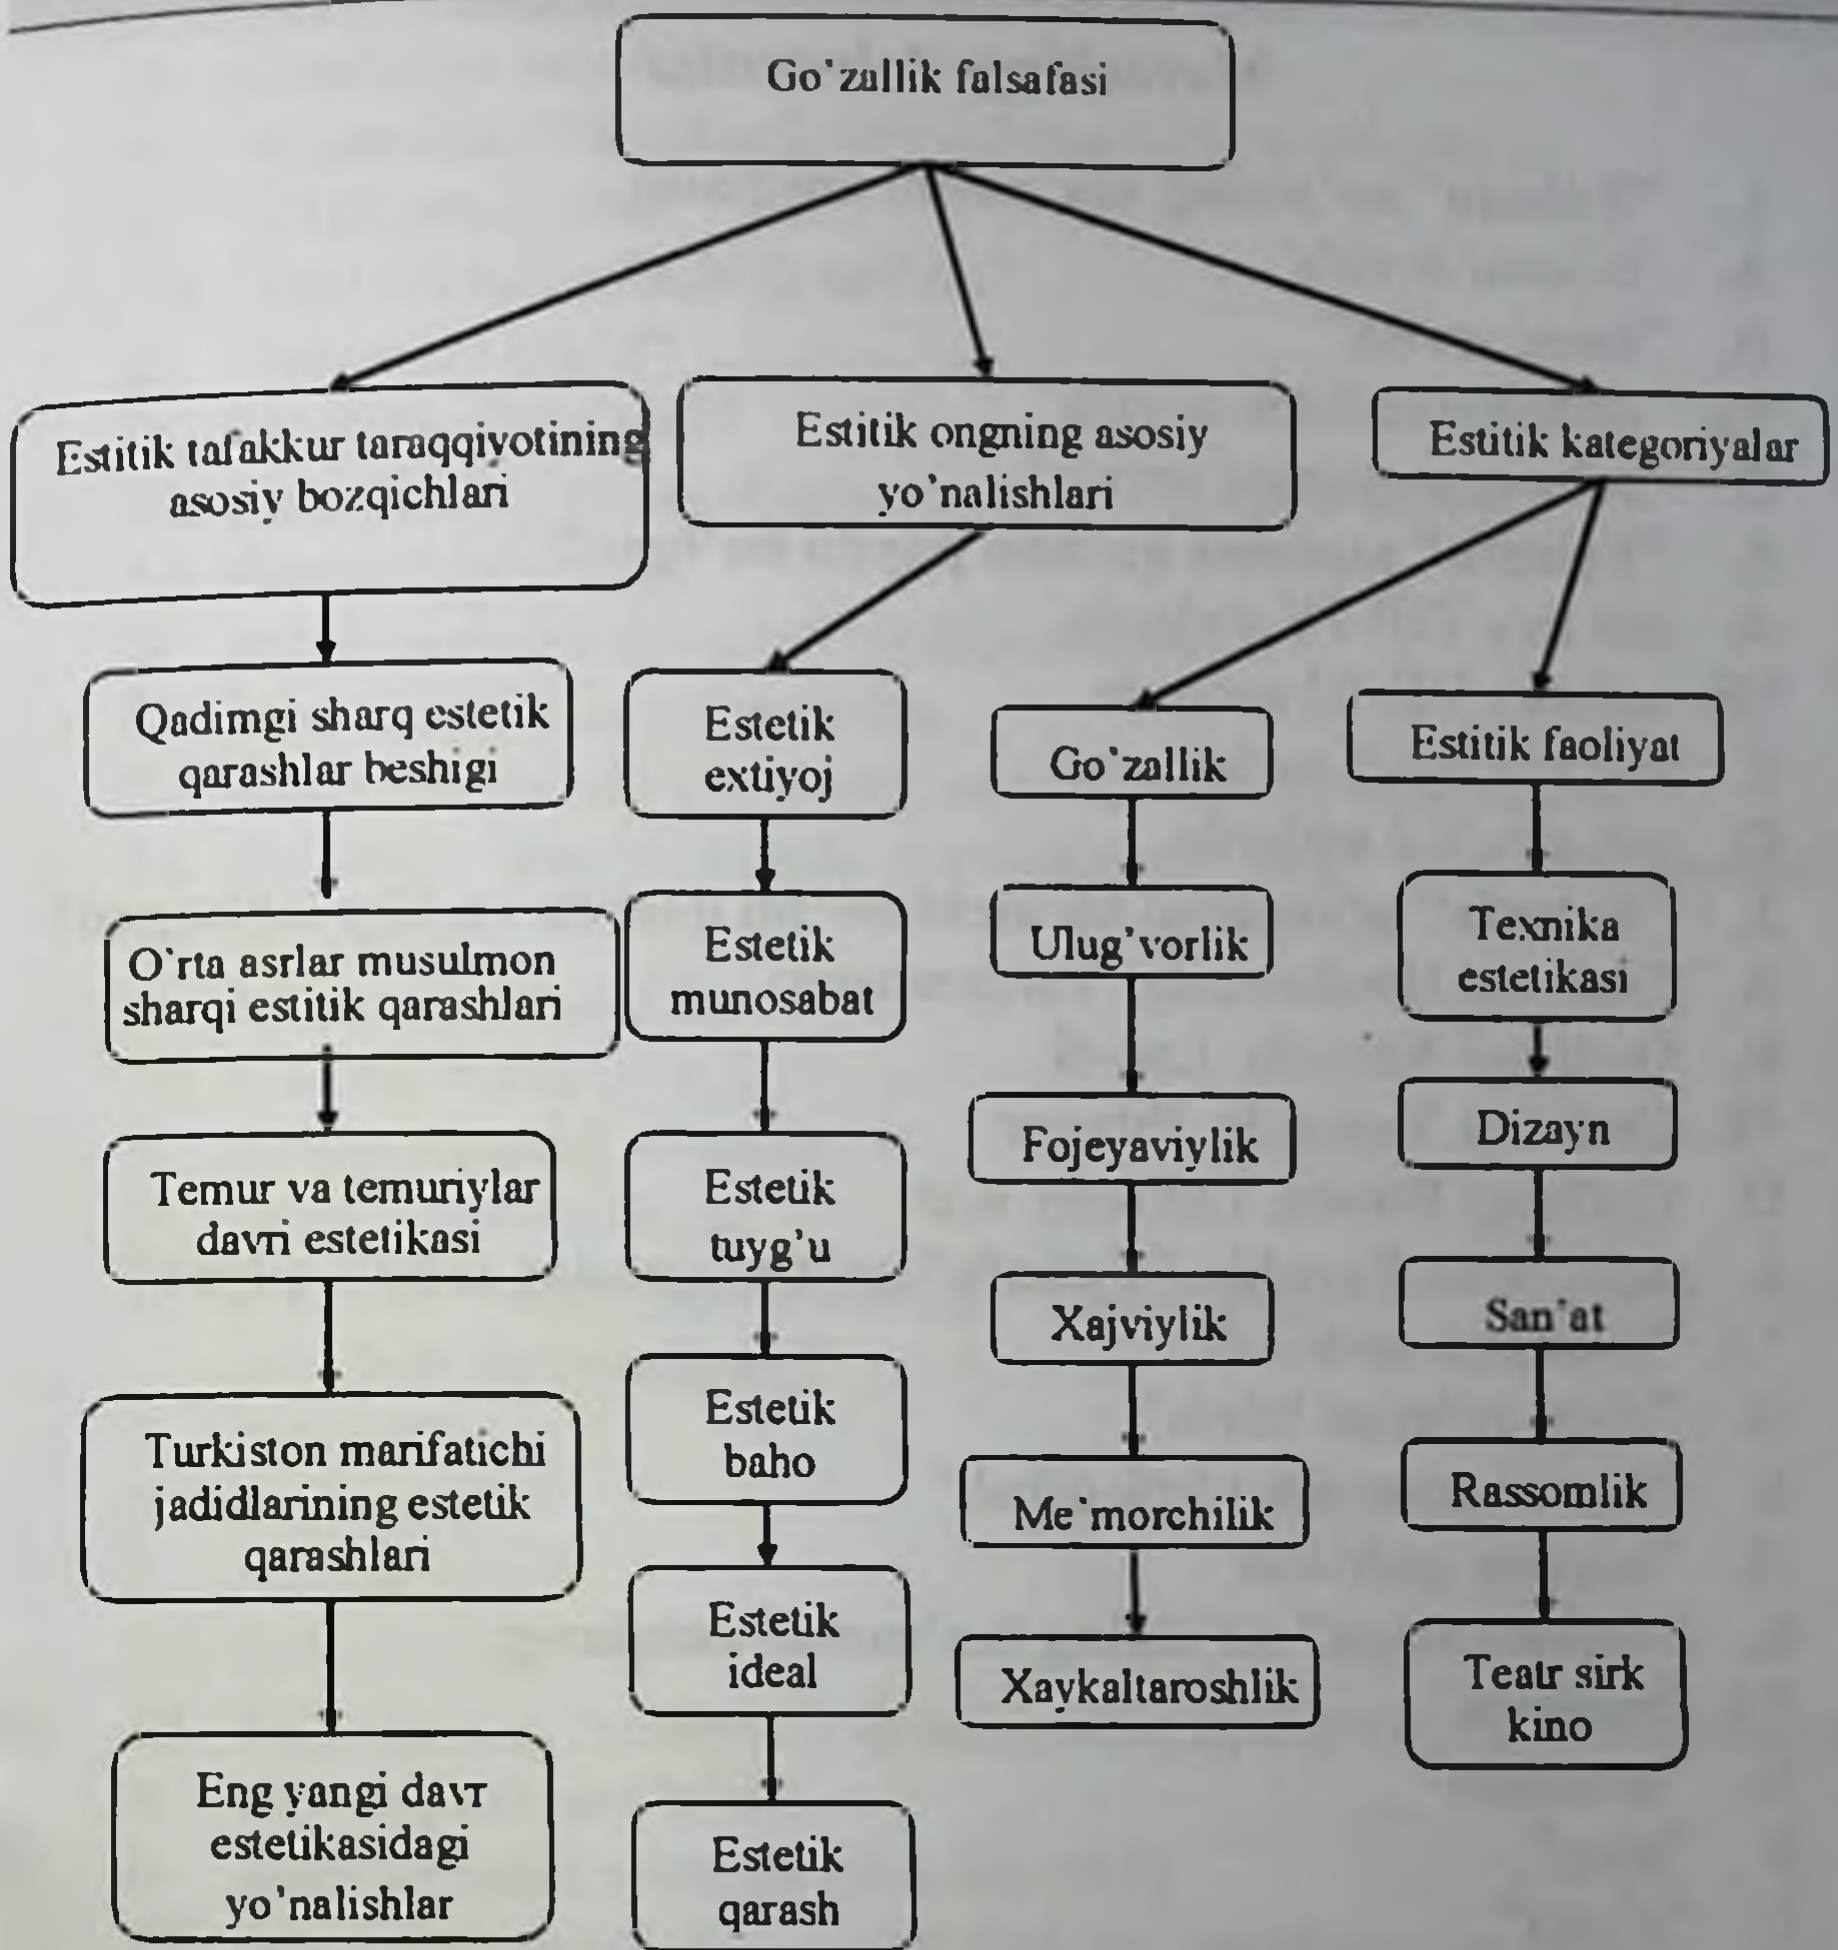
Go'zallik falsafasi

Estitik tafakkur taraqqiyotining asosiy bozqichlari

Estitik ongning asosiy yo'nalishlari

Estitik kategoriyalar

Qadimgi sharq estetik qarashlar beshigi

O'rta asrlar musulmon sharqi estitik qarashlari

Temur va temuriylar davri estetikasi

Turkiston marifatichi jadidlarining estetik qarashlari

Eng yangi davr estetikasidagi yo'nalishlar

Estetik extiyoj

Estetik munosabat

Estetik tuyg'u

Estetik baho

Estetik ideal

Estetik qarash

Go'zallik

Ulug'vorlik

Fojeyaviylik

Xajviylik

Me'morchilik

Xaykaltaroshlik

Estitik faoliyat

Texnika estetikasi

Dizayn

San'at

Rassomlik

Teatr sirk kino